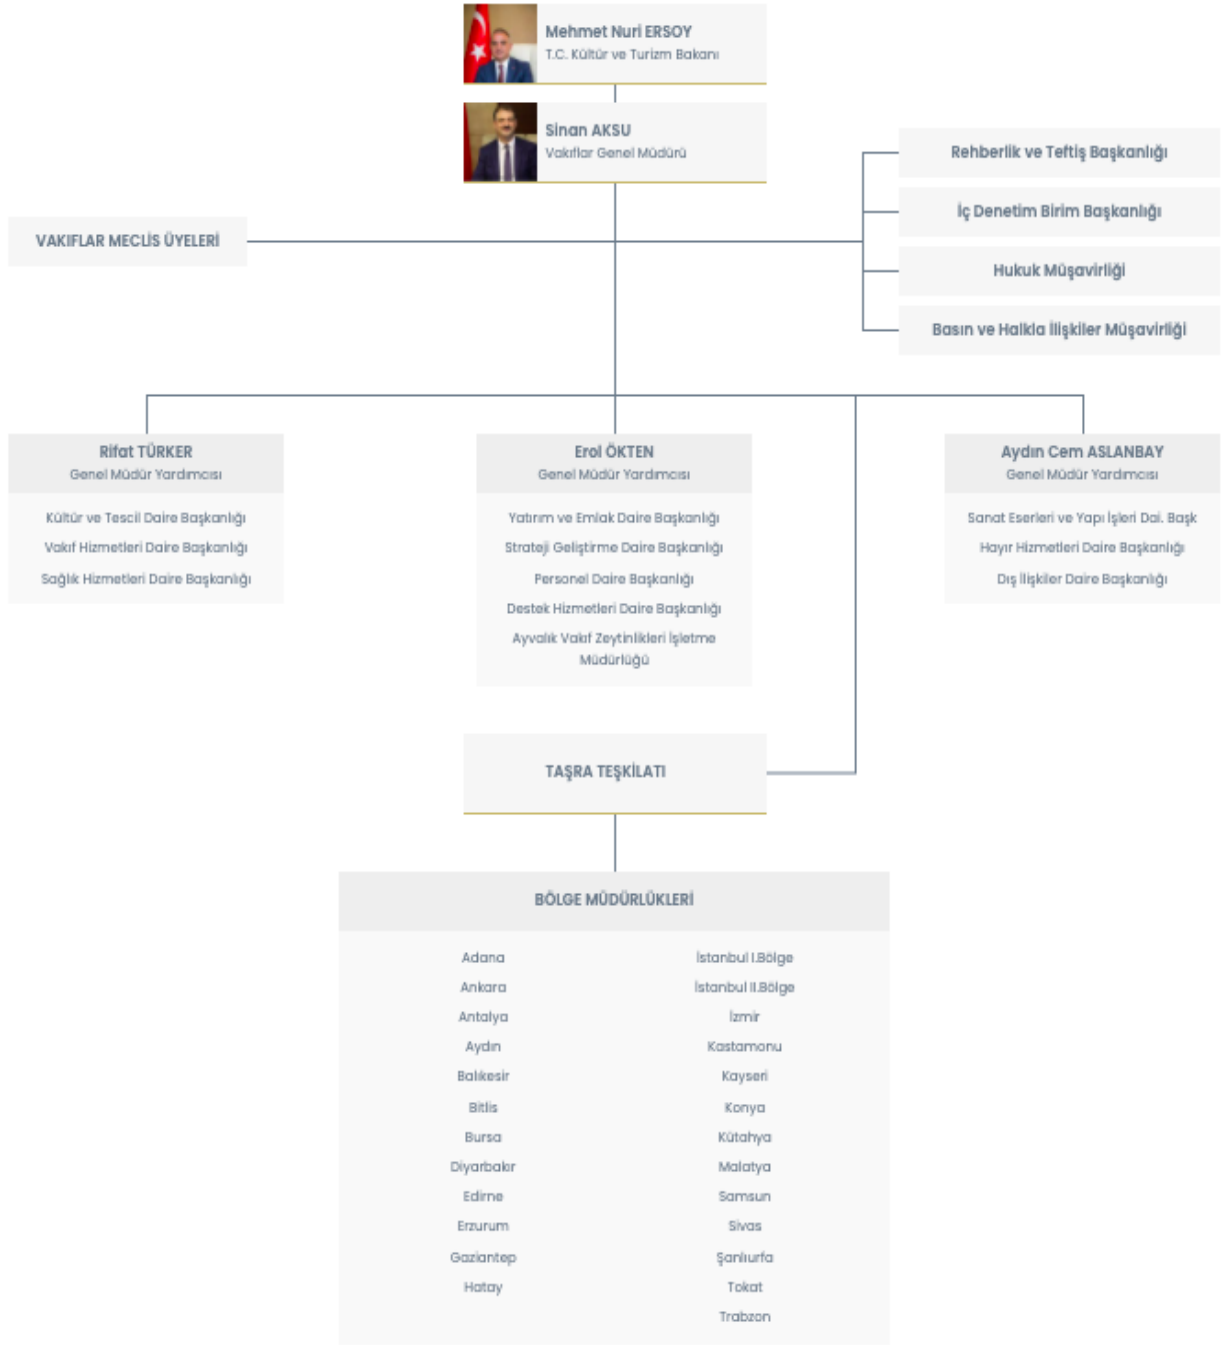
Mehmet Nuri ERSOY
T.C. Kültür ve Turizm Bakanı

Sinan AKSU
Vakıflar Genel Müdürü

Rehberlik ve Teftiş Başkanlığı

İç Denetim Birim Başkanlığı

Hukuk Müşavirliği

Basın ve Halkla İlişkiler Müşavirliği

VAKIFLAR MECLİS ÜYELERİ

Rifat TÜRKER
Genel Müdür Yardımcısı

Kültür ve Tescil Daire Başkanlığı
Vakıf Hizmetleri Daire Başkanlığı
Sağlık Hizmetleri Daire Başkanlığı

Erol ÖKTEN
Genel Müdür Yardımcısı

Yatırım ve Emlak Daire Başkanlığı
Strateji Geliştirme Daire Başkanlığı
Personel Daire Başkanlığı
Destek Hizmetleri Daire Başkanlığı
Ayvalık Vakıf Zeytinlikleri İşletme Müdürlüğü

Aydın Cem ASLANBAY
Genel Müdür Yardımcısı

Sanat Eserleri ve Yapı İşleri Dai. Başk
Hayır Hizmetleri Daire Başkanlığı
Dış İlişkiler Daire Başkanlığı

TAŞRA TEŞKİLATI

BÖLGE MÜDÜRLÜKLERİ

Adana
Ankara
Antalya
Aydın
Balıkesir
Bitlis
Bursa
Diyarbakır
Edirne
Erzurum
Gaziantep
Hatay

İstanbul I.Bölge
İstanbul II.Bölge
İzmir
Kastamonu
Kayseri
Konya
Kütahya
Malatya
Samsun
Sivas
Şanlıurfa
Tokat
Trabzon